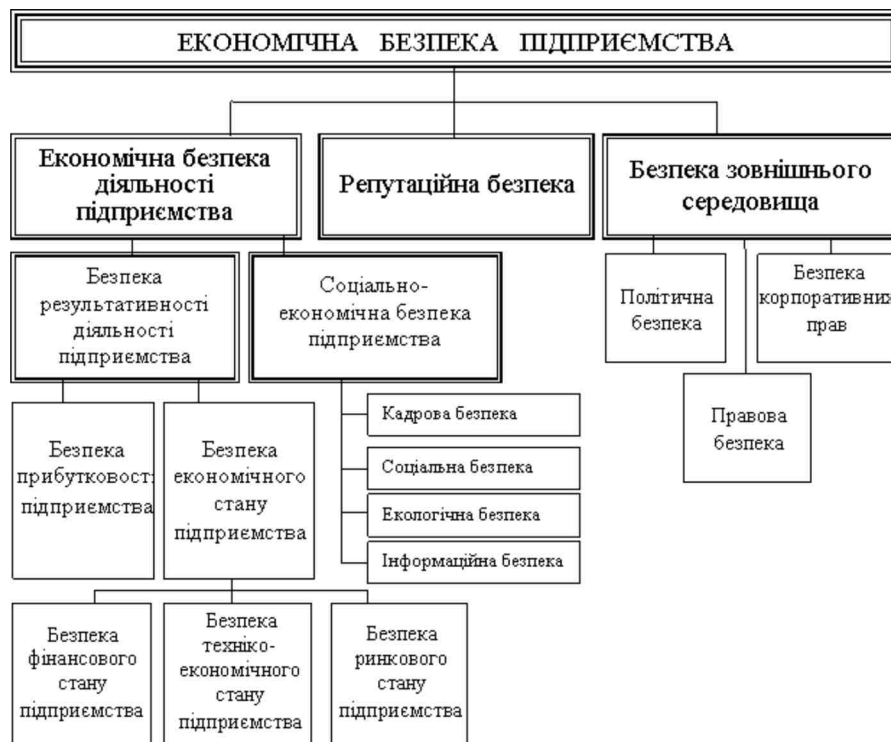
ЕКОНОМІЧНА БЕЗПЕКА ПІДПРИЄМСТВА

Економічна безпека діяльності підприємства

Репутаційна безпека

Безпека зовнішнього середовища

Безпека результативності діяльності підприємства

Соціально-економічна безпека підприємства

Політична безпека

Безпека корпоративних прав

Правова безпека

Безпека прибутковості підприємства

Безпека економічного стану підприємства

Кадрова безпека

Соціальна безпека

Екологічна безпека

Інформаційна безпека

Безпека фінансового стану підприємства

Безпека техніко-економічного стану підприємства

Безпека ринкового стану підприємства